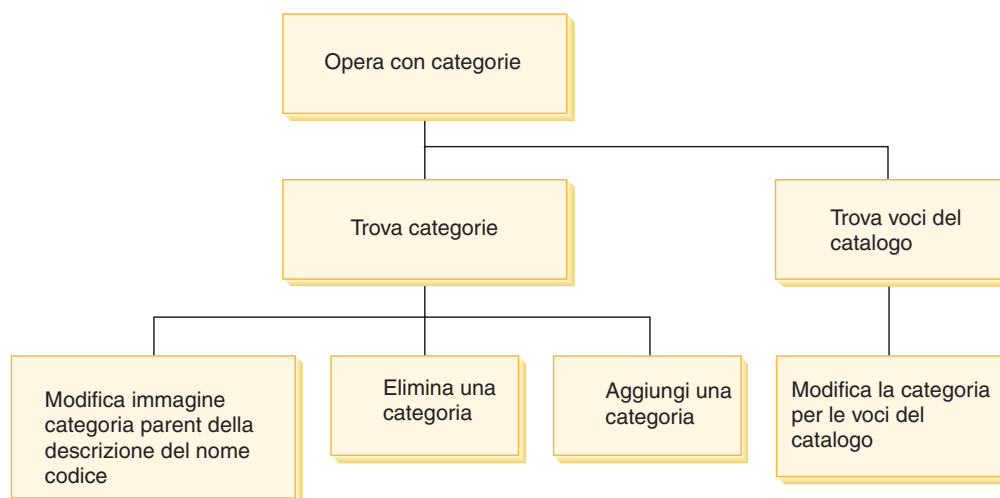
Opera con categorie

Trova categorie

Trova voci del catalogo

Modifica immagine categoria parent della descrizione del nome codice

Elimina una categoria

Aggiungi una categoria

Modifica la categoria per le voci del catalogo